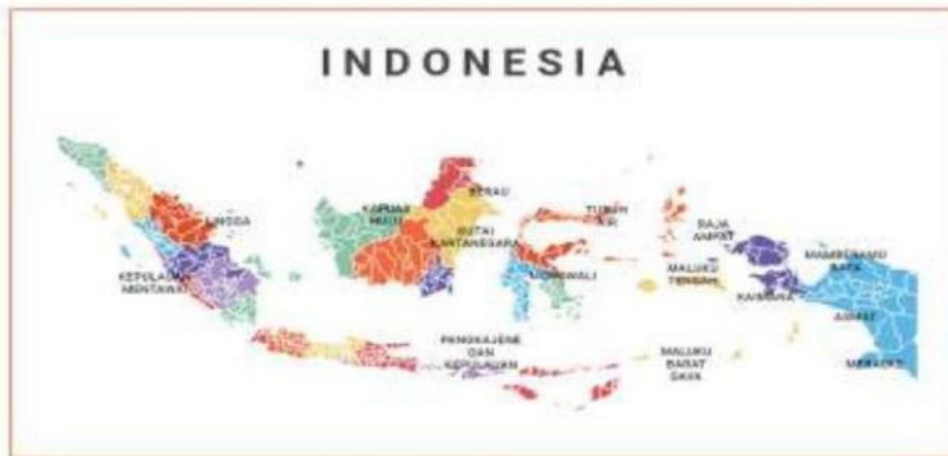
INDONESIA

LINGGA

KEPULAUAN MENTAWAI

KAPUAS HULU

BERAU

KUTAI KARTANEGARA

TOJO UNA-UNA

MOROWALI

RAJA AMPAT

MALUKU TENGAH

KAIMANA

MAMBERAMO RAYA

ASMAT

MERAUKE

PANGKAJENE DAN KEPULAUAN

MALUKU BARAT DAYA